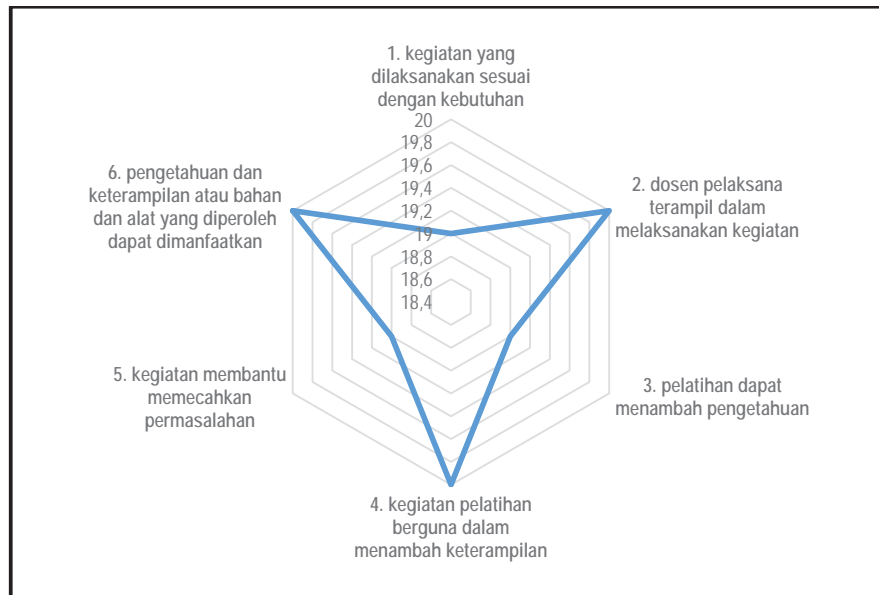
1. kegiatan yang dilaksanakan sesuai dengan kebutuhan

20
19,8
19,6
19,4
19,2
19
18,8
18,6
18,4

2. dosen pelaksana terampil dalam melaksanakan kegiatan

3. pelatihan dapat menambah pengetahuan

4. kegiatan pelatihan berguna dalam menambah keterampilan

5. kegiatan membantu memecahkan permasalahan

6. pengetahuan dan keterampilan atau bahan dan alat yang diperoleh dapat dimanfaatkan